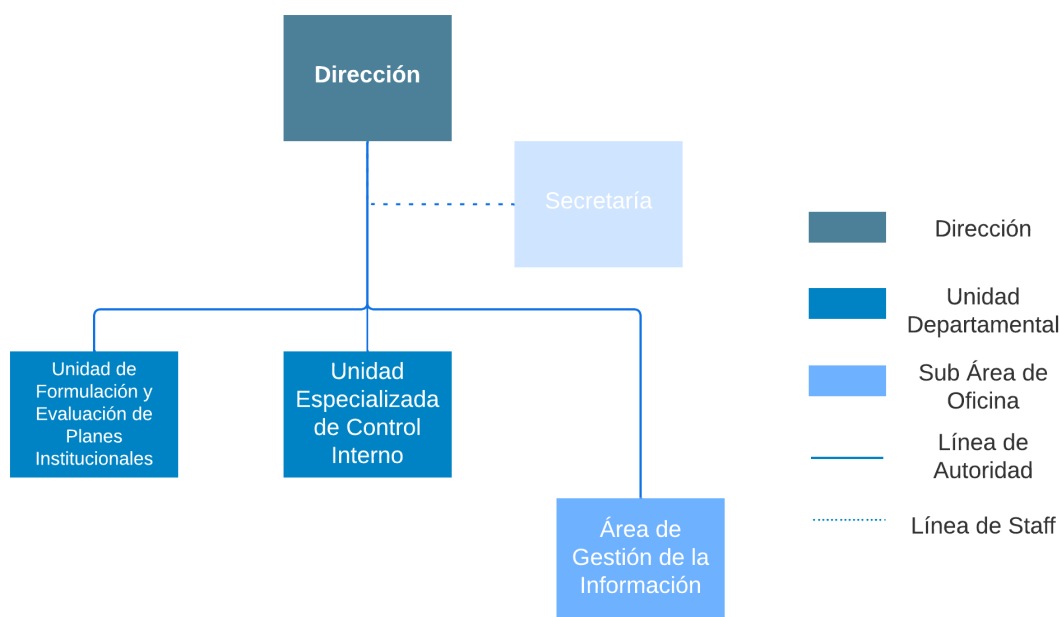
Dirección

Secretaría

Unidad de Formulación y Evaluación de Planes Institucionales

Unidad Especializada de Control Interno

Área de Gestión de la Información

Dirección

Unidad Departamental

Sub Área de Oficina

Línea de Autoridad

Línea de Staff